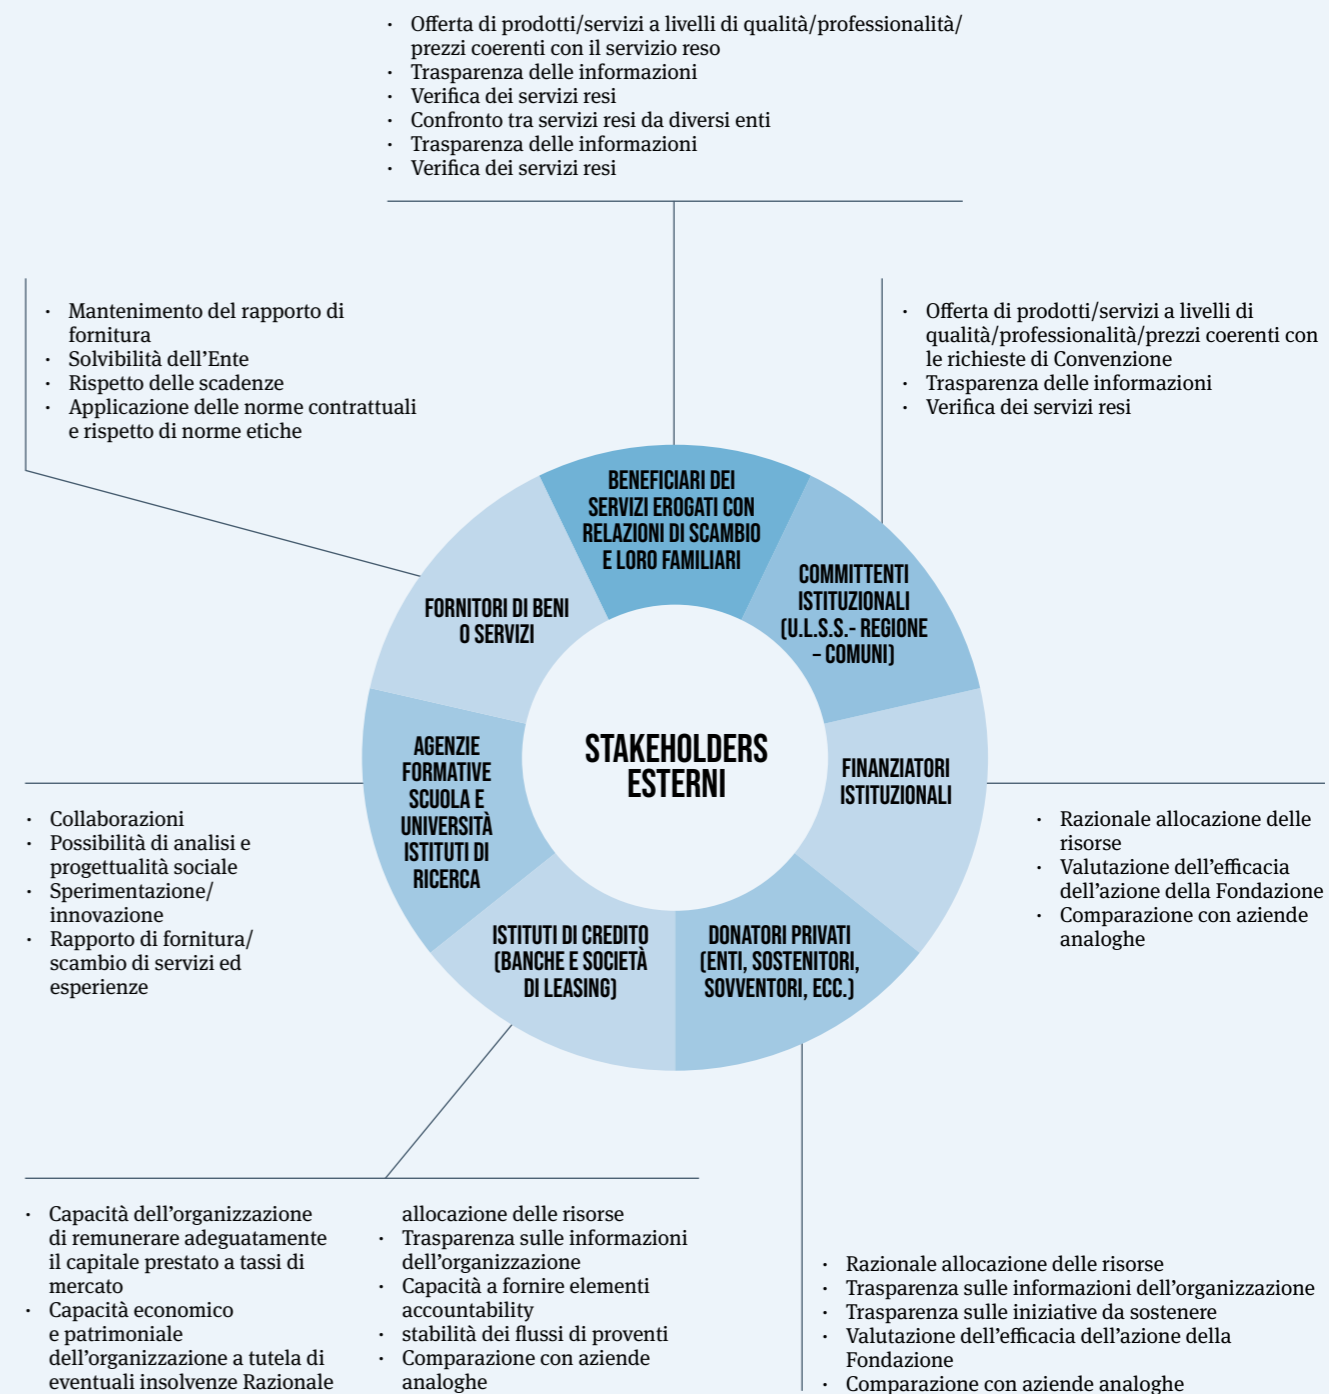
· Offerta di prodotti/servizi a livelli di qualità/professionalità/ prezzi coerenti con il servizio reso
· Trasparenza delle informazioni
· Verifica dei servizi resi
· Confronto tra servizi resi da diversi enti
· Trasparenza delle informazioni
· Verifica dei servizi resi

· Mantenimento del rapporto di fornitura
· Solvibilità dell'Ente
· Rispetto delle scadenze
· Applicazione delle norme contrattuali e rispetto di norme etiche

· Offerta di prodotti/servizi a livelli di qualità/professionalità/prezzi coerenti con le richieste di Convenzione
· Trasparenza delle informazioni
· Verifica dei servizi resi

BENEFICIARI DEI SERVIZI EROGATI CON RELAZIONI DI SCAMBIO E LORO FAMILIARI

COMMITTENTI ISTITUZIONALI (U.L.S.S.- REGIONE - COMUNI)

FORNITORI DI BENI O SERVIZI

STAKEHOLDERS ESTERNI

AGENZIE FORMATIVE SCUOLA E UNIVERSITÀ ISTITUTI DI RICERCA

FINANZIATORI ISTITUZIONALI

ISTITUTI DI CREDITO (BANCHE E SOCIETÀ DI LEASING)

DONATORI PRIVATI (ENTI, SOSTENITORI, SOVVENTORI, ECC.)

· Collaborazioni
· Possibilità di analisi e progettualità sociale
· Sperimentazione/ innovazione
· Rapporto di fornitura/ scambio di servizi ed esperienze

· Razionale allocazione delle risorse
· Valutazione dell'efficacia dell'azione della Fondazione
· Comparazione con aziende analoghe

· Capacità dell'organizzazione di remunerare adeguatamente il capitale prestato a tassi di mercato
· Capacità economico e patrimoniale dell'organizzazione a tutela di eventuali insolvenze Razionale allocazione delle risorse
· Trasparenza sulle informazioni dell'organizzazione
· Capacità a fornire elementi accountability
· stabilità dei flussi di proventi
· Comparazione con aziende analoghe

· Razionale allocazione delle risorse
· Trasparenza sulle informazioni dell'organizzazione
· Trasparenza sulle iniziative da sostenere
· Valutazione dell'efficacia dell'azione della Fondazione
· Comparazione con aziende analoghe